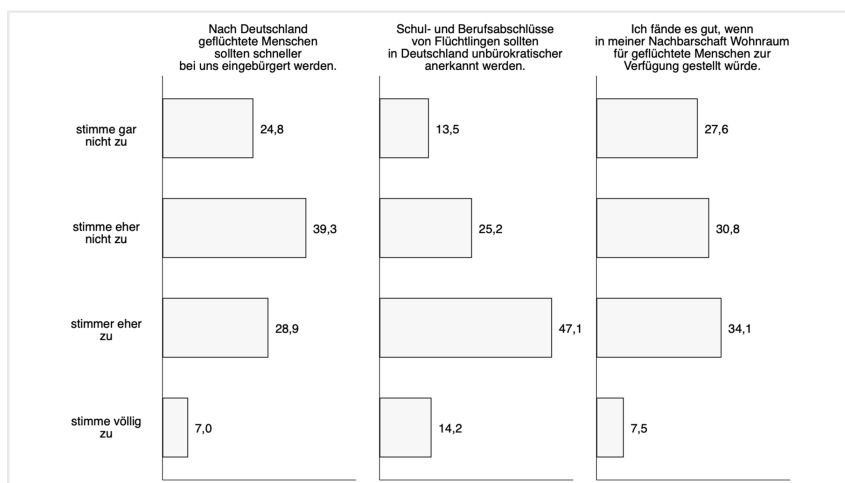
Nach Deutschland geflüchtete Menschen sollten schneller bei uns eingebürgert werden.

Schul- und Berufsabschlüsse von Flüchtlingen sollten in Deutschland unbürokratischer anerkannt werden.

Ich fände es gut, wenn in meiner Nachbarschaft Wohnraum für geflüchtete Menschen zur Verfügung gestellt würde.

| | Nach Deutschland geflüchtete Menschen sollten schneller bei uns eingebürgert werden. | Schul- und Berufsabschlüsse von Flüchtlingen sollten in Deutschland unbürokratischer anerkannt werden. | Ich fände es gut, wenn in meiner Nachbarschaft Wohnraum für geflüchtete Menschen zur Verfügung gestellt würde. |
|---|---|---|---|
| stimme gar nicht zu | 24,8 | 13,5 | 27,6 |
| stimme eher nicht zu | 39,3 | 25,2 | 30,8 |
| stimmer eher zu | 28,9 | 47,1 | 34,1 |
| stimme völlig zu | 7,0 | 14,2 | 7,5 |